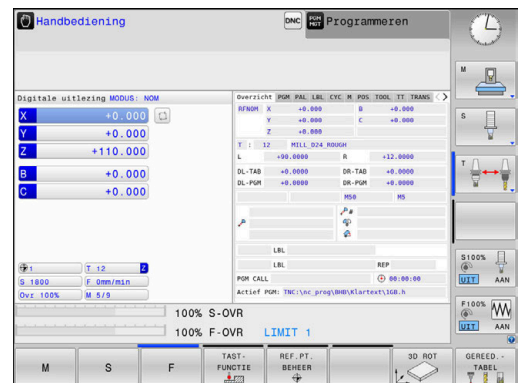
Handbediening

DNC

PGM MGT Programmeren

Digitale uitlezing MODUS: NOM

| | |
|---|---|
| X | +0.000 |
| Y | +0.000 |
| Z | +110.000 |
| B | +0.000 |
| C | +0.000 |

Overzicht PGM PAL LBL CYC M POS TOOL TT TRANS

| | | | | |
|---|---|---|---|---|
| RFNOM | X | +0.000 | B | +0.000 |
| | Y | +0.000 | C | +0.000 |
| | Z | +0.000 | | |

T : 12 MILL_D24_ROUGH

| | | | |
|---|---|---|---|
| L | +90.0000 | R | +12.0000 |
| DL-TAB | +0.0000 | DR-TAB | +0.0000 |
| DL-PGM | +0.0000 | DR-PGM | +0.0000 |
| | | M50 | M5 |

LBL

LBL REP

PGM CALL 00:00:00

Actief PGM: TNC:\nc_prog\BHB\Klartext\1GB.h

1 T 12 Z

S 1800 F 0mm/min

Ovr 100% M 5/9

100% S-OVR

100% F-OVR LIMIT 1

M

S

T

S100%

UIT AAN

F100%

UIT AAN

M S F TAST-FUNCTIE REF.PT. BEHEER 3D ROT GERED.-TABEL